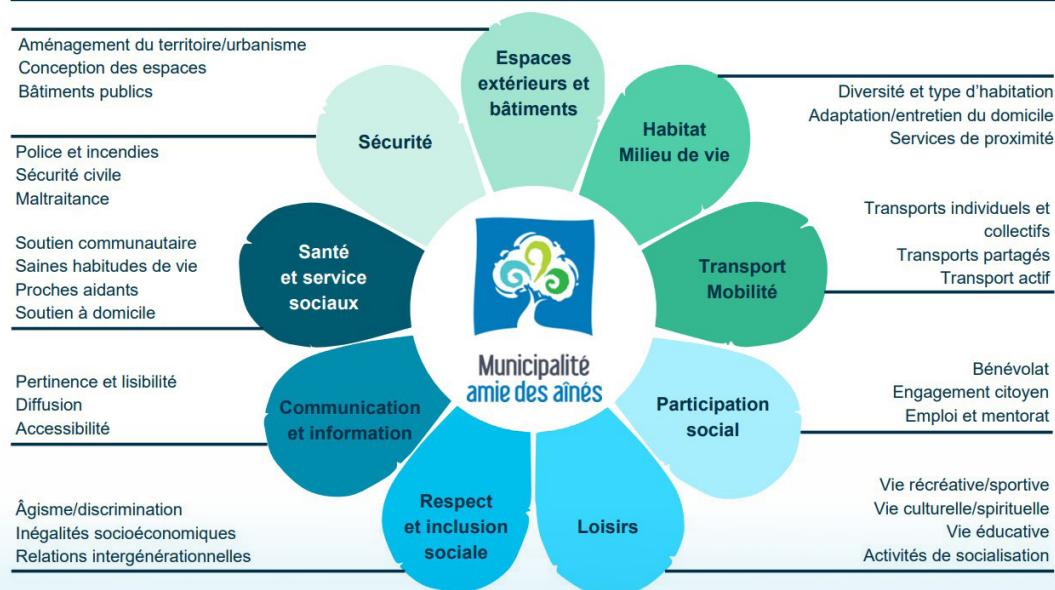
Aménagement du territoire/urbanisme
Conception des espaces
Bâtiments publics

Espaces extérieurs et bâtiments

Diversité et type d'habitation
Adaptation/entretien du domicile
Services de proximité

Sécurité

Habitat
Milieu de vie

Police et incendies
Sécurité civile
Maltraitance

Transports individuels et collectifs
Transports partagés
Transport actif

Soutien communautaire
Saines habitudes de vie
Proches aidants
Soutien à domicile

Santé et service sociaux

Transport
Mobilité

Municipalité
amie des aînés

Bénévolat
Engagement citoyen
Emploi et mentorat

Pertinence et lisibilité
Diffusion
Accessibilité

Communication et information

Participation social

Vie récréative/sportive
Vie culturelle/spirituelle
Vie éducative
Activités de socialisation

Âgisme/discrimination
Inégalités socioéconomiques
Relations intergénérationnelles

Respect et inclusion sociale

Loisirs